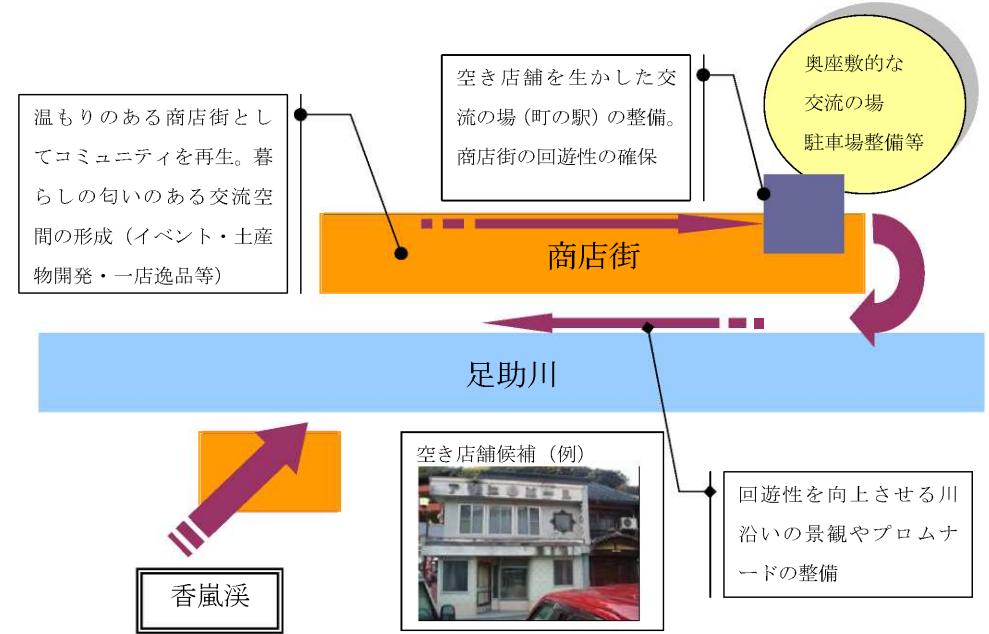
温もりのある商店街としてコミュニティを再生。暮らしの匂いのある交流空間の形成（イベント・土産物開発・一店逸品等）

空き店舗を生かした交流の場（町の駅）の整備。商店街の回遊性の確保

奥座敷的な
交流の場
駐車場整備等

商店街

足助川

空き店舗候補（例）

回遊性を向上させる川沿いの景観やプロムナードの整備

香嵐渓